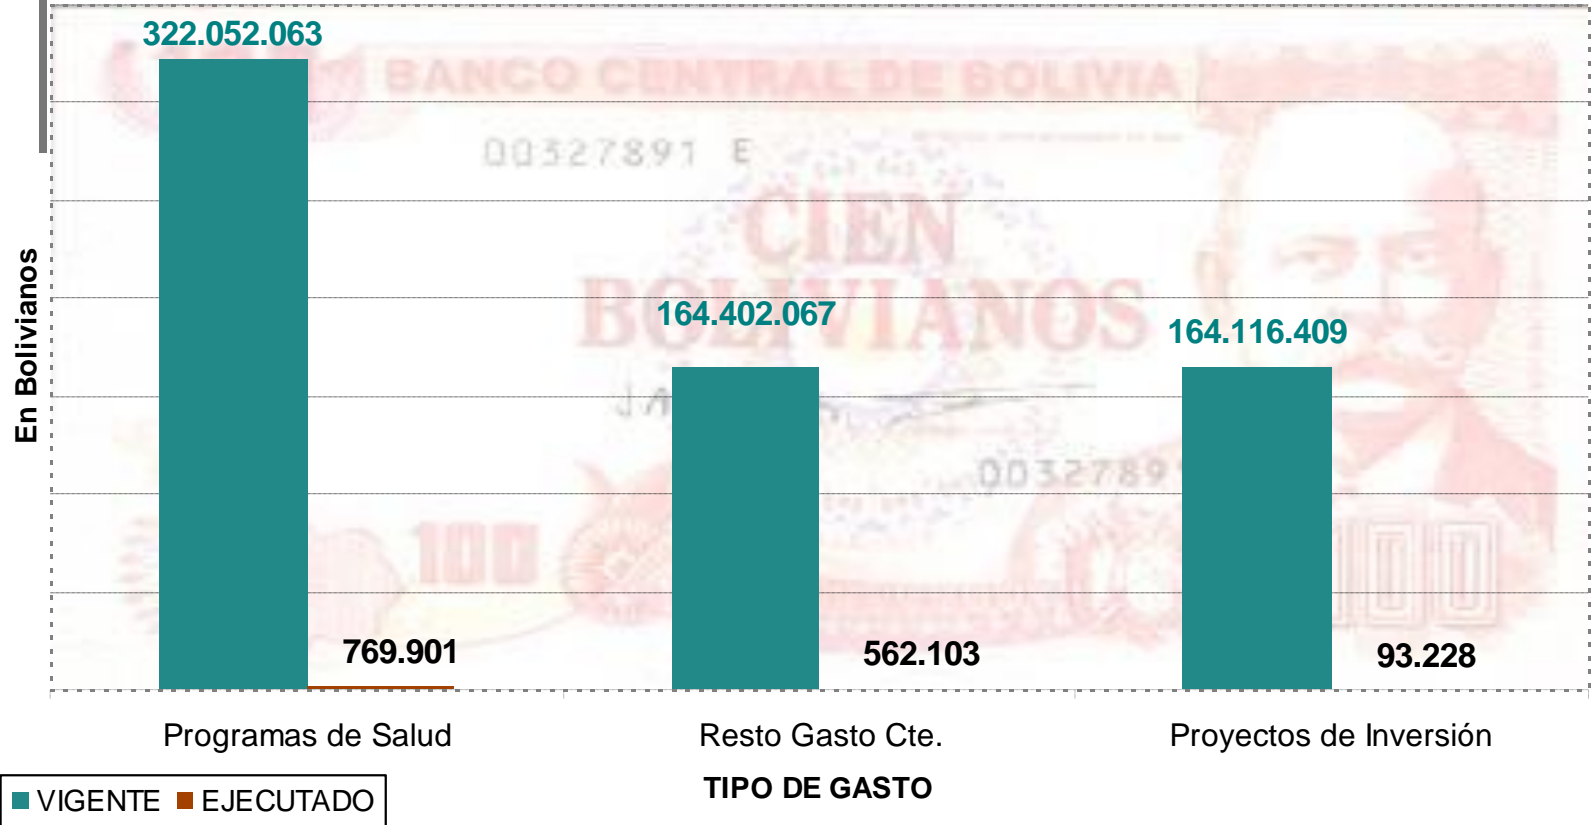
En Bolivianos

BANCO CENTRAL DE BOLIVIA
00327891 E
CIEN BOLIVIANOS
100
00327891

322.052.063
769.901
164.402.067
562.103
164.116.409
93.228

Programas de Salud
Resto Gasto Cte.
Proyectos de Inversión

TIPO DE GASTO

VIGENTE EJECUTADO